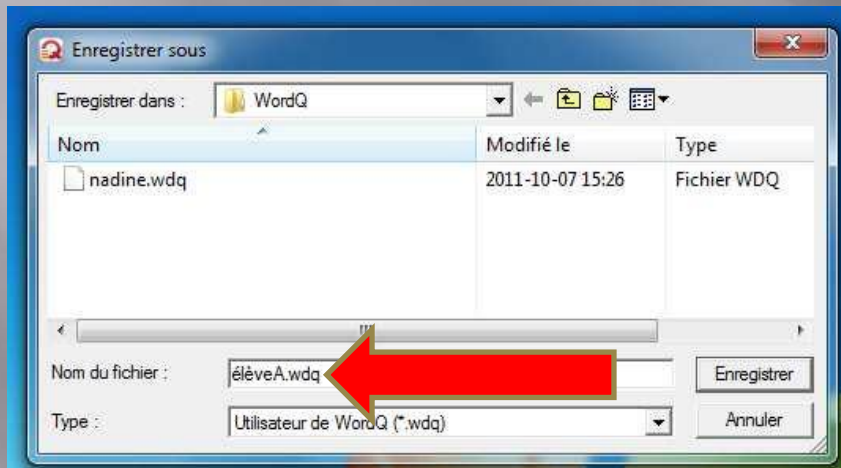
Enregistrer sous

Enregistrer dans : WordQ

| Nom | Modifié le | Type |
|---|---|---|
| nadine.wdq | 2011-10-07 15:26 | Fichier WDQ |

Nom du fichier : élèveA.wdq

Type : Utilisateur de WordQ (*.wdq)

Enregistrer

Annuler